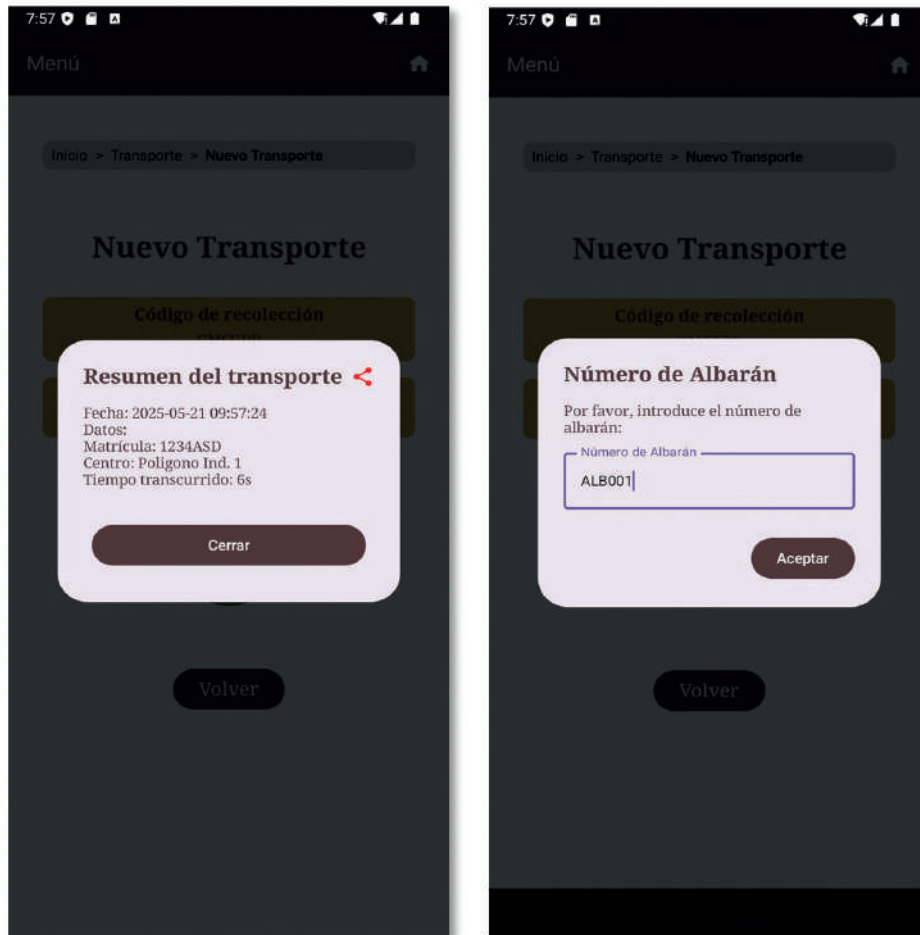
7:57

Menú

Inicio > Transporte > Nuevo Transporte

Nuevo Transporte

Código de recolección

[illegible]

Resumen del transporte

Fecha: 2025-05-21 09:57:24
Datos:
Matrícula: 1234ASD
Centro: Poligono Ind. 1
Tiempo transcurrido: 6s

Cerrar

Volver

7:57

Menú

Inicio > Transporte > Nuevo Transporte

Nuevo Transporte

Código de recolección

Número de Albarán

Por favor, introduce el número de albarán:

Número de Albarán

ALB001

Aceptar

Volver